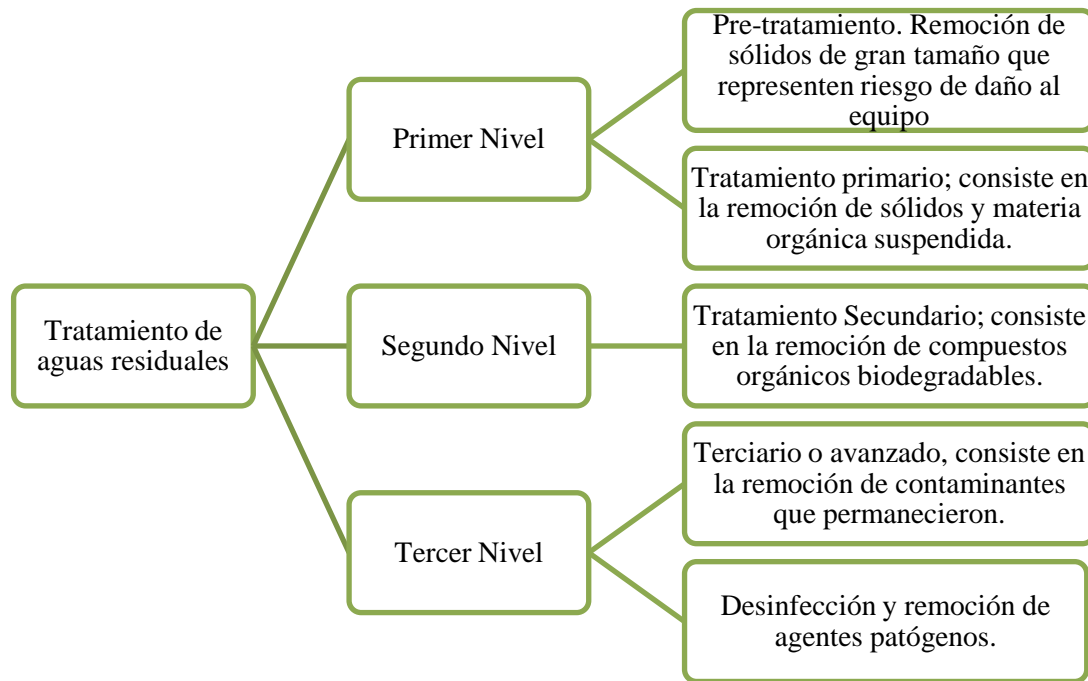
Tratamiento de aguas residuales

Primer Nivel

Pre-tratamiento. Remoción de sólidos de gran tamaño que representen riesgo de daño al equipo

Tratamiento primario; consiste en la remoción de sólidos y materia orgánica suspendida.

Segundo Nivel

Tratamiento Secundario; consiste en la remoción de compuestos orgánicos biodegradables.

Tercer Nivel

Terciario o avanzado, consiste en la remoción de contaminantes que permanecieron.

Desinfección y remoción de agentes patógenos.